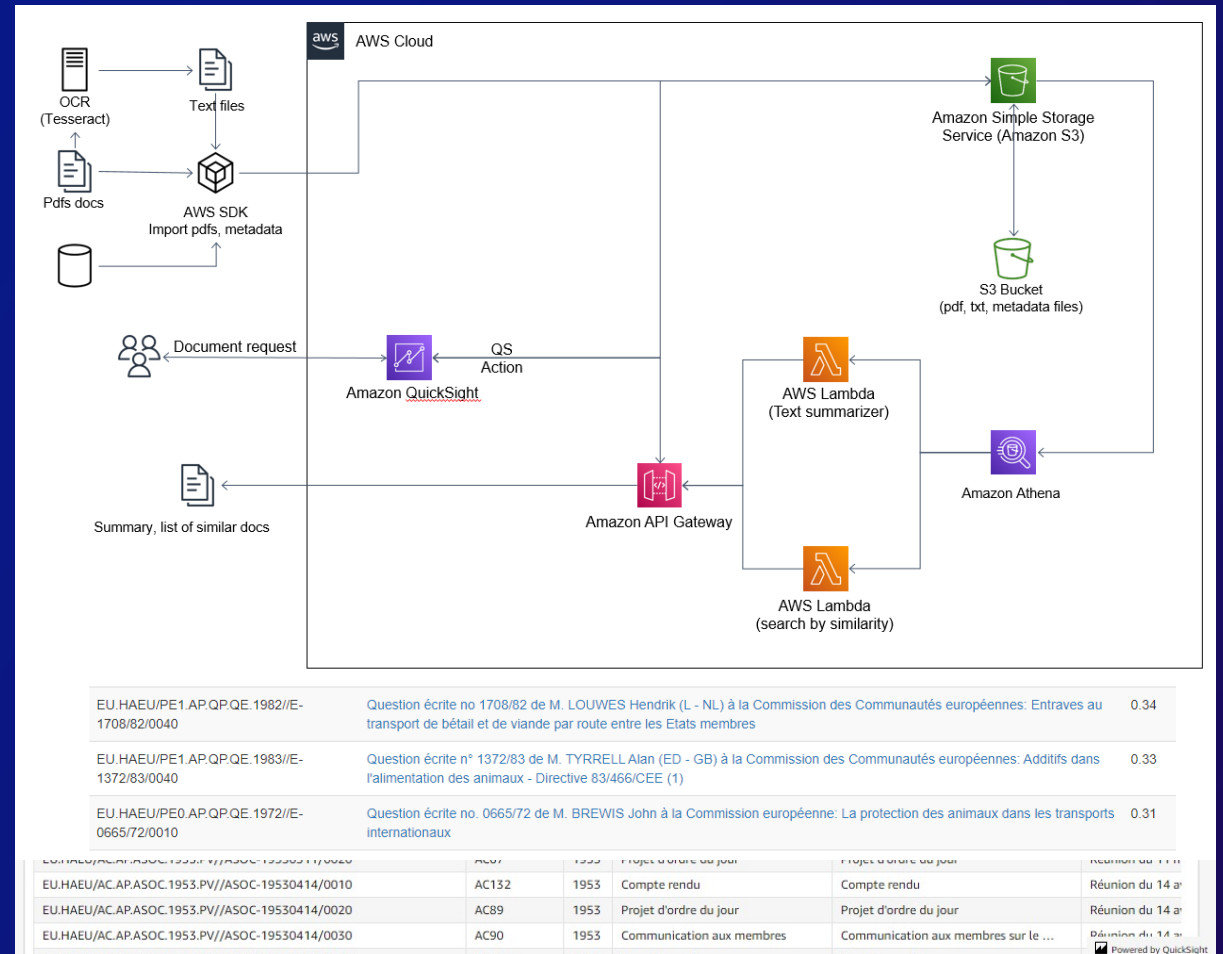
AWS Cloud

OCR (Tesseract)

Text files

Pdfs docs

AWS SDK
Import pdfs, metadata

Amazon Simple Storage Service (Amazon S3)

S3 Bucket
(pdf, txt, metadata files)

Document request

QS Action

Amazon QuickSight

AWS Lambda
(Text summarizer)

Amazon Athena

Summary, list of similar docs

Amazon API Gateway

AWS Lambda
(search by similarity)

| | | |
|---|---|---|
| EU.HAEU/PE1.AP.QP.QE.1982//E-1708/82/0040 | Question écrite no 1708/82 de M. LOUWES Hendrik (L - NL) à la Commission des Communautés européennes: Entraves au transport de bétail et de viande par route entre les Etats membres | 0.34 |
| EU.HAEU/PE1.AP.QP.QE.1983//E-1372/83/0040 | Question écrite n° 1372/83 de M. TYRRELL Alan (ED - GB) à la Commission des Communautés européennes: Additifs dans l'alimentation des animaux - Directive 83/466/CEE (1) | 0.33 |
| EU.HAEU/PE0.AP.QP.QE.1972//E-0665/72/0010 | Question écrite no. 0665/72 de M. BREWIS John à la Commission européenne: La protection des animaux dans les transports internationaux | 0.31 |

| | | | | | |
|---|---|---|---|---|---|
| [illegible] | AC87 | 1953 | Projet d'ordre du jour | Projet d'ordre du jour | Réunion du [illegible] |
| EU.HAEU/AC.AP.ASOC.1953.PV//ASOC-19530414/0010 | AC132 | 1953 | Compte rendu | Compte rendu | Réunion du 14 a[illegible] |
| EU.HAEU/AC.AP.ASOC.1953.PV//ASOC-19530414/0020 | AC89 | 1953 | Projet d'ordre du jour | Projet d'ordre du jour | Réunion du 14 a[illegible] |
| EU.HAEU/AC.AP.ASOC.1953.PV//ASOC-19530414/0030 | AC90 | 1953 | Communication aux membres | Communication aux membres sur le ... | Réunion du 14 a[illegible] |

Powered by QuickSight